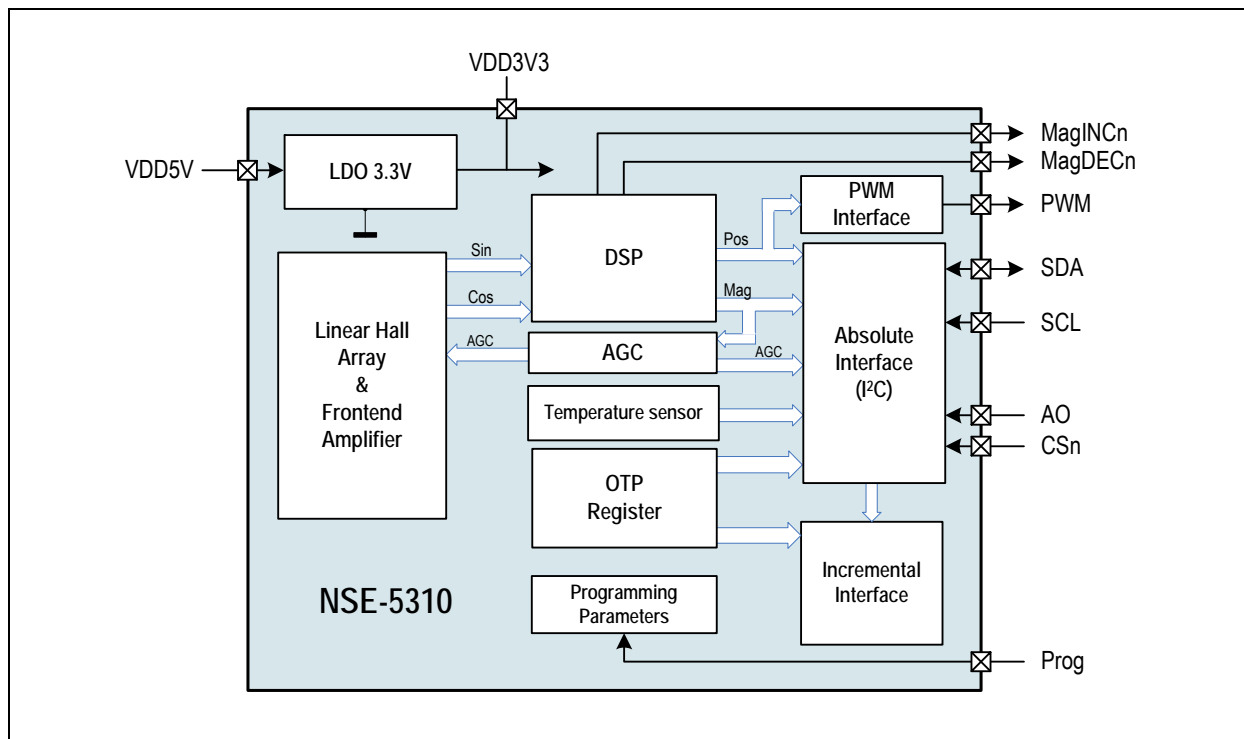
VDD3V3

VDD5V

LDO 3.3V

MagINCn

MagDECn

PWM Interface

PWM

DSP

Pos

SDA

Sin

Cos

Mag

SCL

Linear Hall Array & Frontend Amplifier

AGC

AGC

AGC

Absolute Interface ($I^2C$)

Temperature sensor

AO

CSn

OTP Register

Incremental Interface

NSE-5310

Programming Parameters

Prog